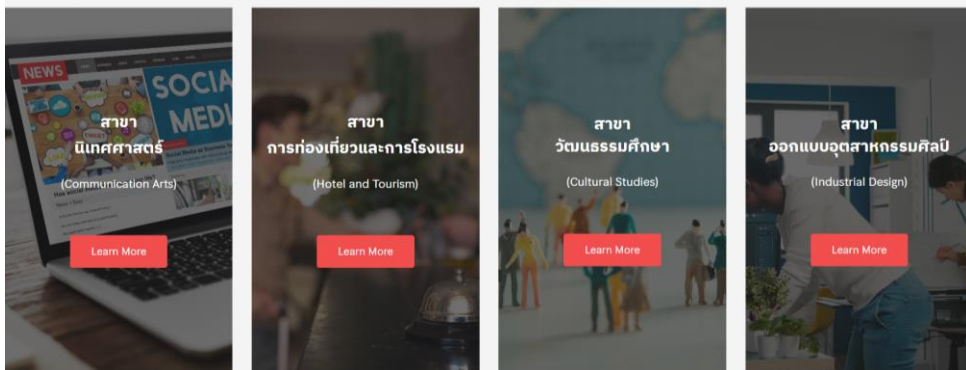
NEWS
SOCIA
MEDI

สาขา
นิเทศศาสตร์
(Communication Arts)
Learn More

สาขา
การท่องเที่ยวและการโรงแรม
(Hotel and Tourism)
Learn More

สาขา
วัฒนธรรมศึกษา
(Cultural Studies)
Learn More

สาขา
ออกแบบอุตสาหกรรมศิลป์
(Industrial Design)
Learn More